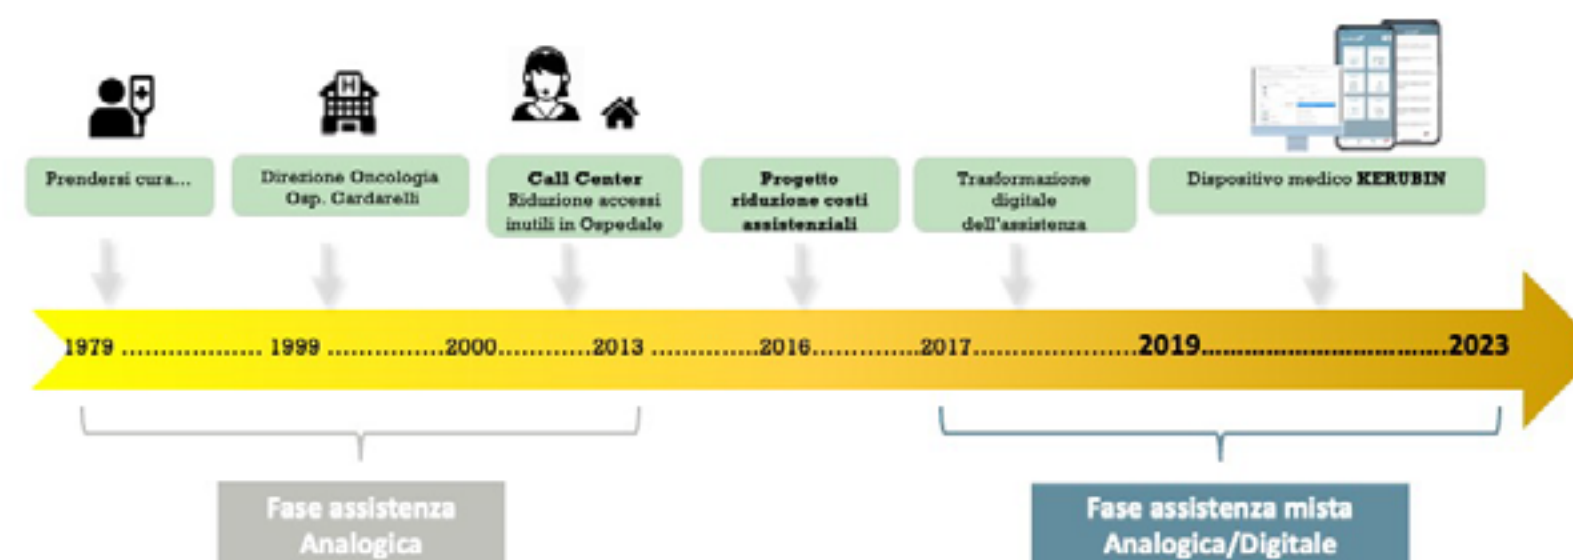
Prendersi cura...

Direzione Oncologia Osp. Cardarelli

**Call Center** Riduzione accessi inutili in Ospedale

**Progetto riduzione costi assistenziali**

Trasformazione digitale dell'assistenza

Dispositivo medico **KERUBIN**

1979 .................. 1999 ...............2000............2013 .............2016.............2017......................2019...............................2023

Fase assistenza Analogica

Fase assistenza mista Analogica/Digitale